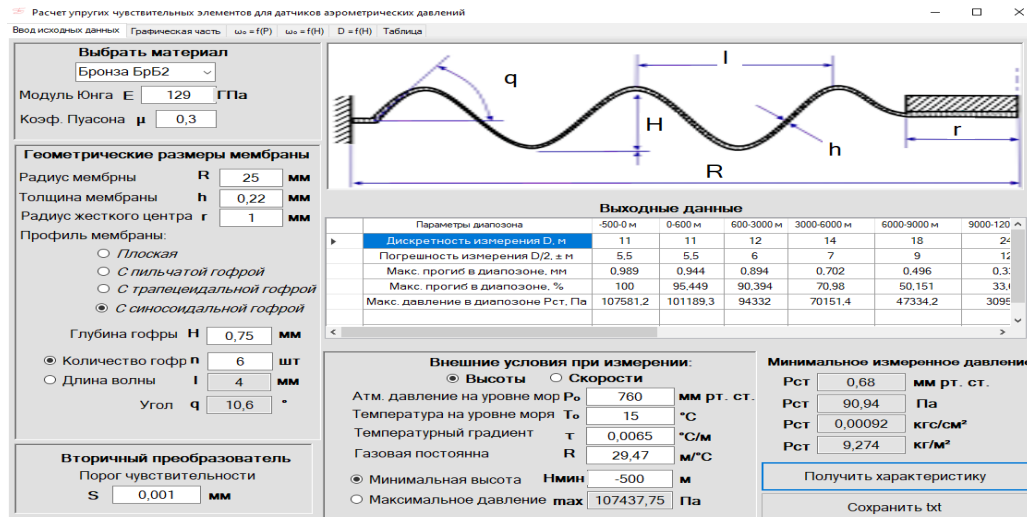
Расчет упругих чувствительных элементов для датчиков аэрометрических давлений

Ввод исходных данных | Графическая часть | $\omega_0 = f(P)$ | $\omega_0 = f(H)$ | D = f(H) | Таблица

Выбрать материал
Бронза БрБ2
Модуль Юнга E 129 ГПа
Коэф. Пуасона μ 0,3

Геометрические размеры мембраны
Радиус мембраны R 25 мм
Толщина мембраны h 0,22 мм
Радиус жесткого центра r 1 мм
Профиль мембраны:
Плоская
С пильчатой гофрой
С трапецеидальной гофрой
С синосоидальной гофрой

Глубина гофры H 0,75 мм
Количество гофр n 6 шт
Длина волны l 4 мм
Угол q 10,6 °

Вторичный преобразователь
Порог чувствительности
S 0,001 мм

q
l
H
h
r
R

Выходные данные

| Параметры диапозона | -500-0 м | 0-600 м | 600-3000 м | 3000-6000 м | 6000-9000 м | 9000-120 |
|---|---|---|---|---|---|---|
| Дискретность измерения D, м | 11 | 11 | 12 | 14 | 18 | 24 |
| Погрешность измерения D/2, ± м | 5,5 | 5,5 | 6 | 7 | 9 | 12 |
| Макс. прогиб в диапозоне, мм | 0,989 | 0,944 | 0,894 | 0,702 | 0,496 | 0,3 |
| Макс. прогиб в диапозоне, % | 100 | 95,449 | 90,394 | 70,98 | 50,151 | 33,0 |
| Макс. давление в диапозоне Рст, Па | 107581,2 | 101189,3 | 94332 | 70151,4 | 47334,2 | 3095 |

Внешние условия при измерении:
Высоты Скорости
Атм. давление на уровне мор $P_0$ 760 мм рт. ст.
Температура на уровне моря $T_0$ 15 °C
Температурный градиент τ 0,0065 °C/м
Газовая постоянная R 29,47 м/°C
Минимальная высота Hмин -500 м
Максимальное давление max 107437,75 Па

Минимальное измеренное давлени
Рст 0,68 мм рт. ст.
Рст 90,94 Па
Рст 0,00092 кгс/см²
Рст 9,274 кг/м²

Получить характеристику
Сохранить txt